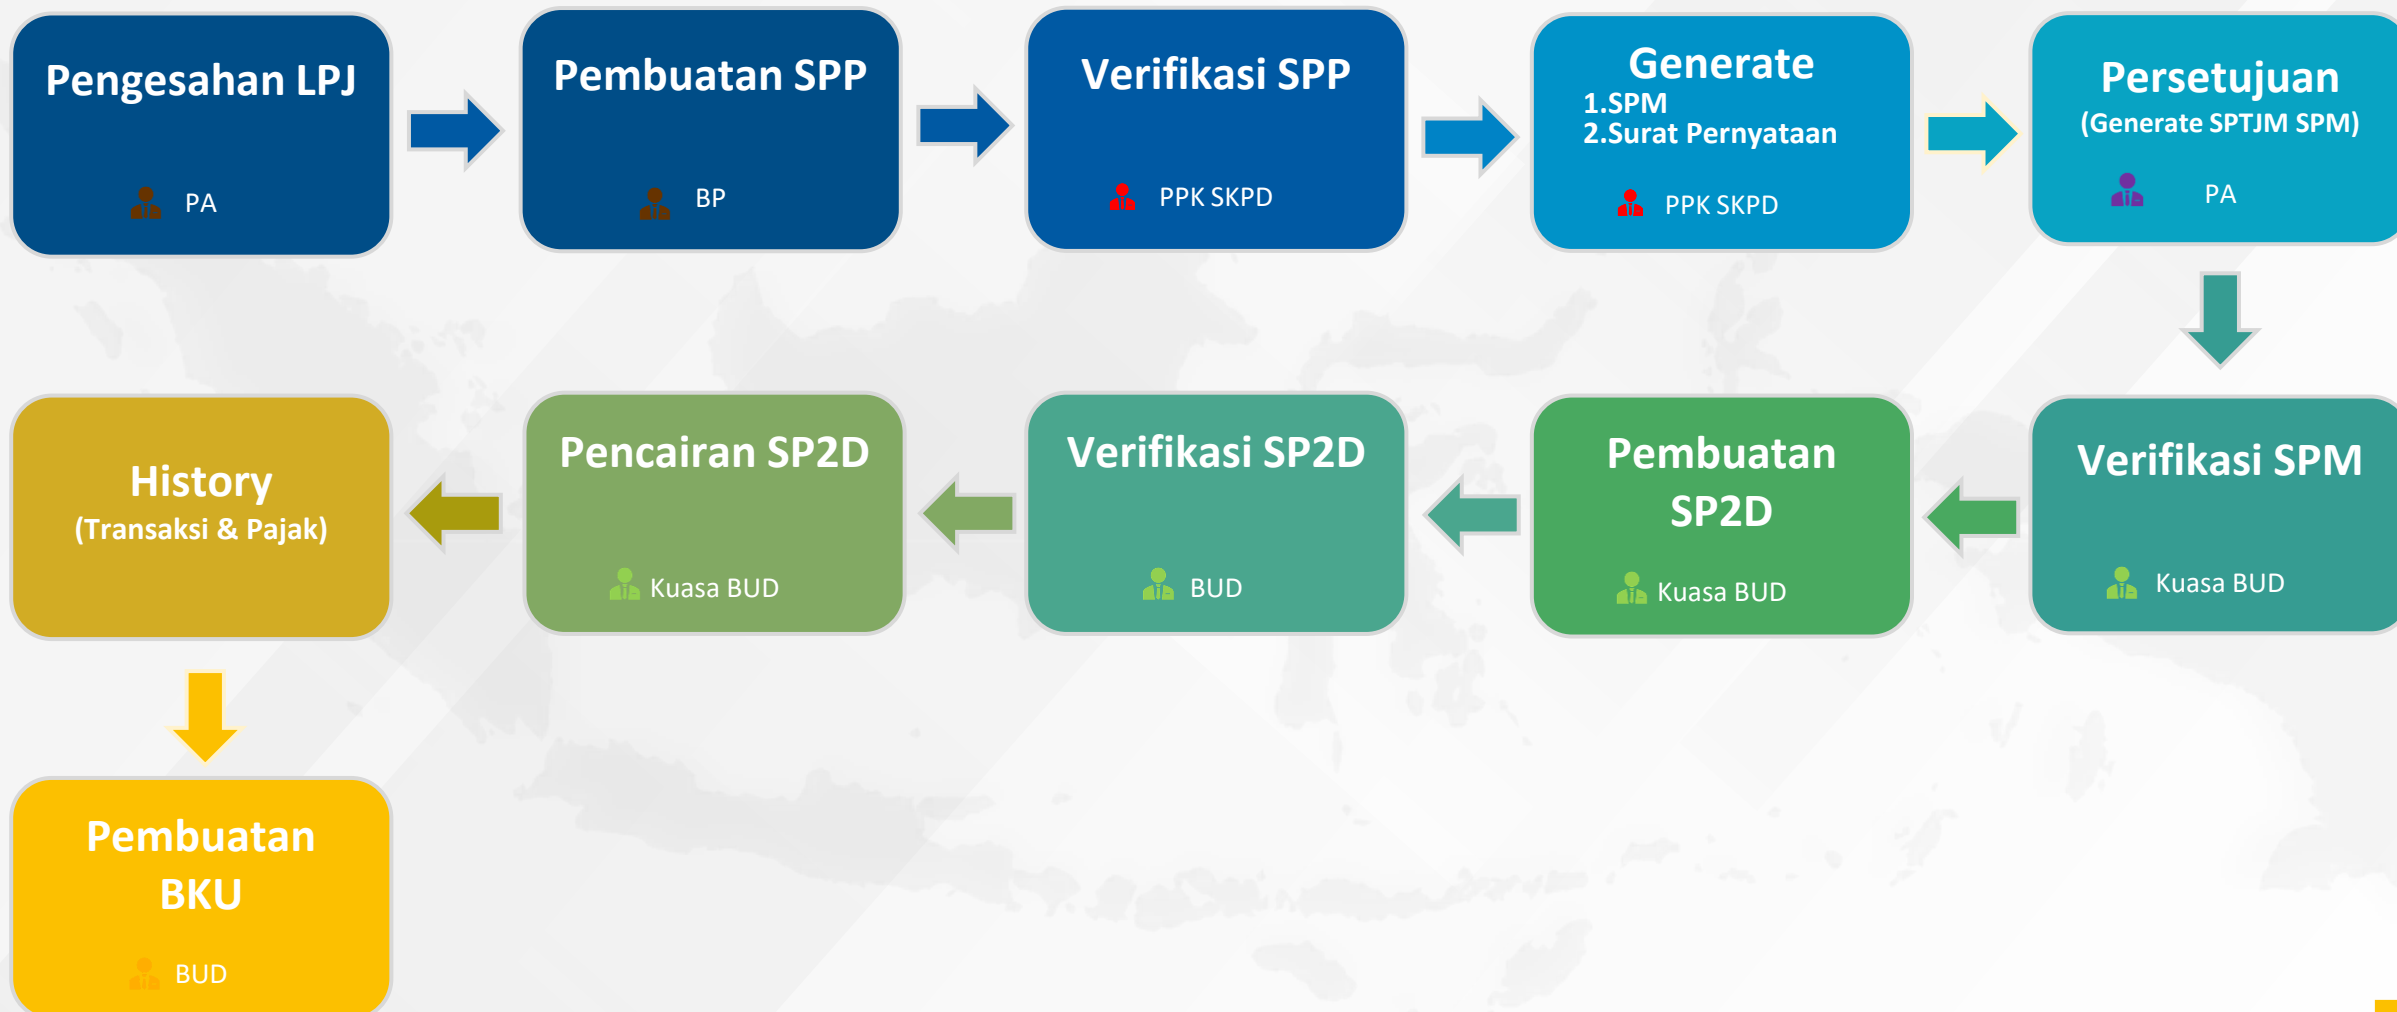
Pengesahan LPJ

PA

Pembuatan SPP

BP

Verifikasi SPP

PPK SKPD

Generate
1.SPM
2.Surat Pernyataan

PPK SKPD

Persetujuan
(Generate SPTJM SPM)

PA

Verifikasi SPM

Kuasa BUD

Pembuatan SP2D

Kuasa BUD

Verifikasi SP2D

BUD

Pencairan SP2D

Kuasa BUD

History
(Transaksi & Pajak)

Pembuatan BKU

BUD